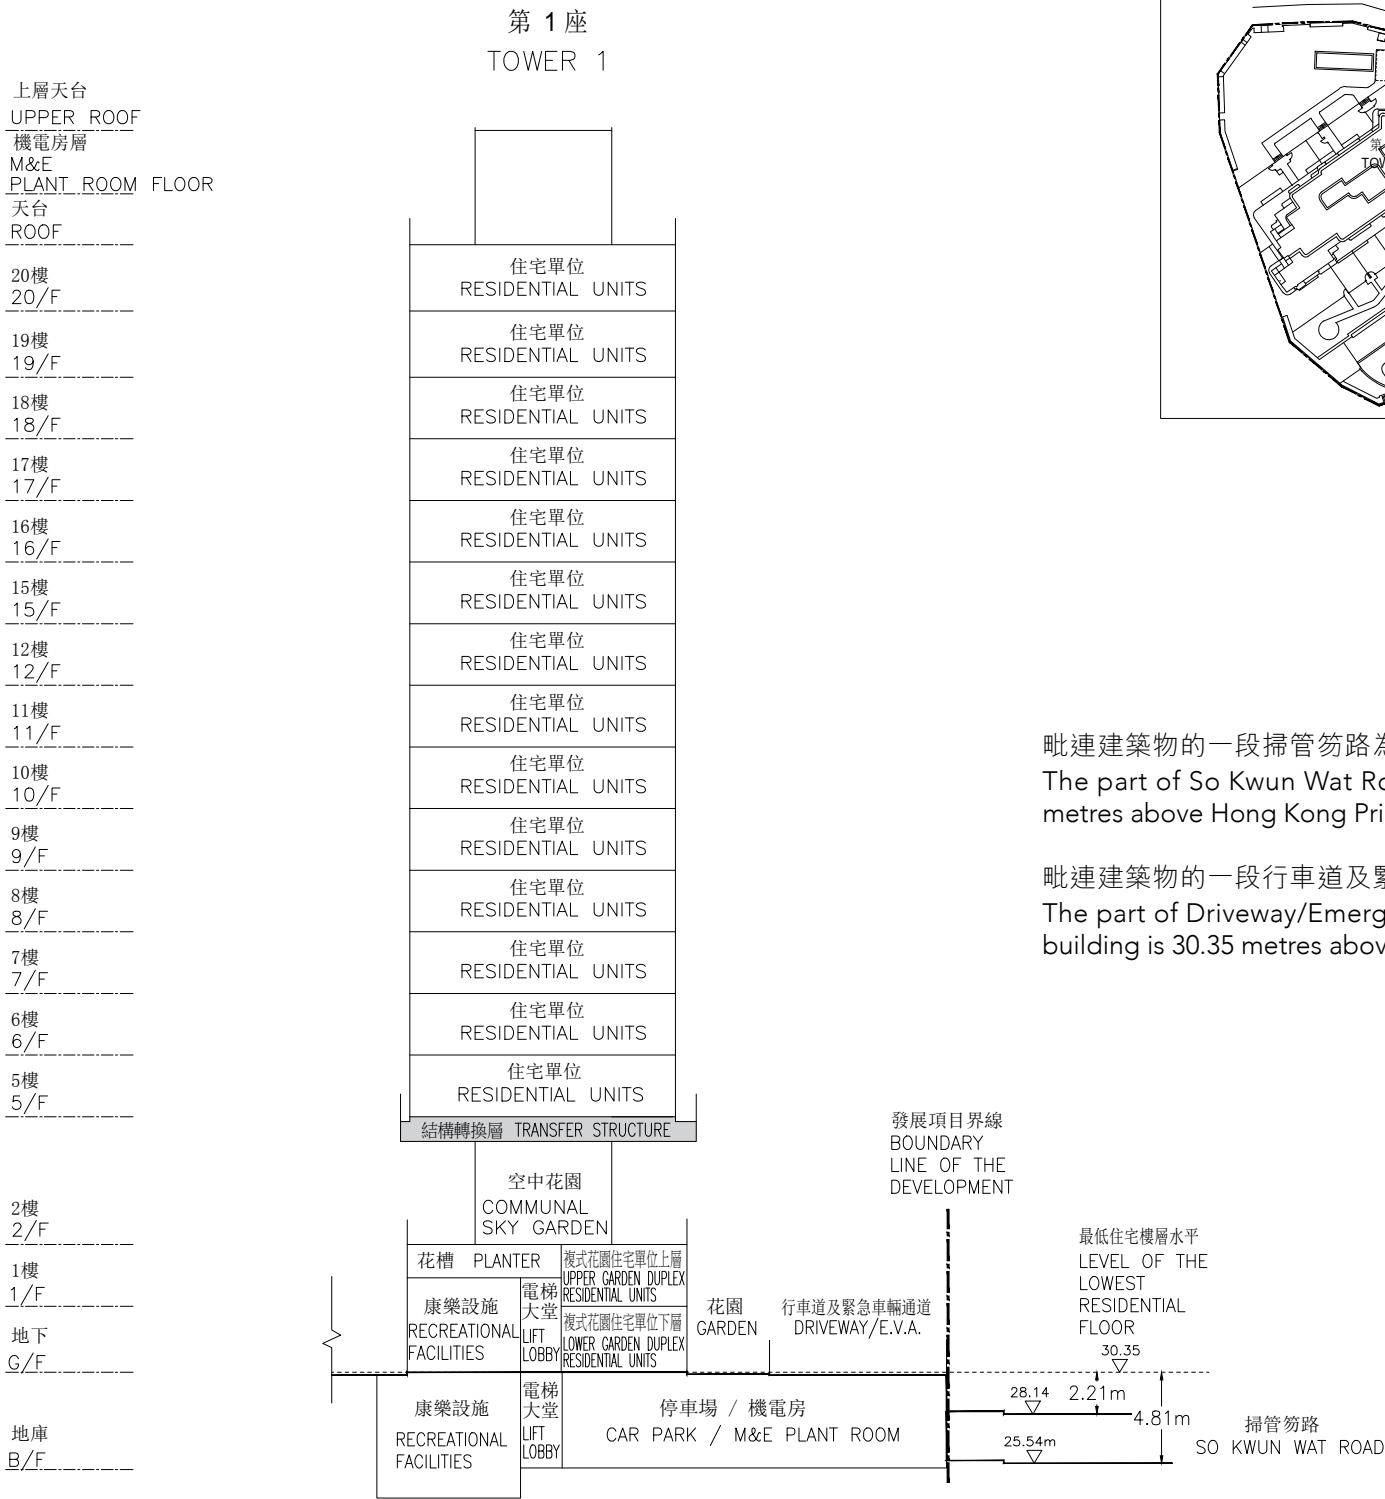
第 1 座
TOWER 1

上層天台
UPPER ROOF
機電房層
M&E PLANT ROOM FLOOR
天台
ROOF
20樓
20/F
19樓
19/F
18樓
18/F
17樓
17/F
16樓
16/F
15樓
15/F
12樓
12/F
11樓
11/F
10樓
10/F
9樓
9/F
8樓
8/F
7樓
7/F
6樓
6/F
5樓
5/F
2樓
2/F
1樓
1/F
地下
G/F
地庫
B/F

住宅單位
RESIDENTIAL UNITS
住宅單位
RESIDENTIAL UNITS
住宅單位
RESIDENTIAL UNITS
住宅單位
RESIDENTIAL UNITS
住宅單位
RESIDENTIAL UNITS
住宅單位
RESIDENTIAL UNITS
住宅單位
RESIDENTIAL UNITS
住宅單位
RESIDENTIAL UNITS
住宅單位
RESIDENTIAL UNITS
住宅單位
RESIDENTIAL UNITS
住宅單位
RESIDENTIAL UNITS
住宅單位
RESIDENTIAL UNITS
住宅單位
RESIDENTIAL UNITS
住宅單位
RESIDENTIAL UNITS
結構轉換層 TRANSFER STRUCTURE
空中花園
COMMUNAL SKY GARDEN
花槽 PLANTER
複式花園住宅單位上層
UPPER GARDEN DUPLEX RESIDENTIAL UNITS
康樂設施
RECREATIONAL FACILITIES
電梯大堂
LIFT LOBBY
複式花園住宅單位下層
LOWER GARDEN DUPLEX RESIDENTIAL UNITS
花園
GARDEN
行車道及緊急車輛通道
DRIVEWAY/E.V.A.
康樂設施
RECREATIONAL FACILITIES
電梯大堂
LIFT LOBBY
停車場 / 機電房
CAR PARK / M&E PLANT ROOM

發展項目界線
BOUNDARY LINE OF THE DEVELOPMENT
最低住宅樓層水平
LEVEL OF THE LOWEST RESIDENTIAL FLOOR
30.35
28.14
2.21m
4.81m
25.54m
掃管笏路
SO KWUN WAT ROAD

第
TO

毗連建築物的一段掃管笏路
The part of So Kwun Wat R
metres above Hong Kong Pri

毗連建築物的一段行車道及
The part of Driveway/Emerg
building is 30.35 metres abov